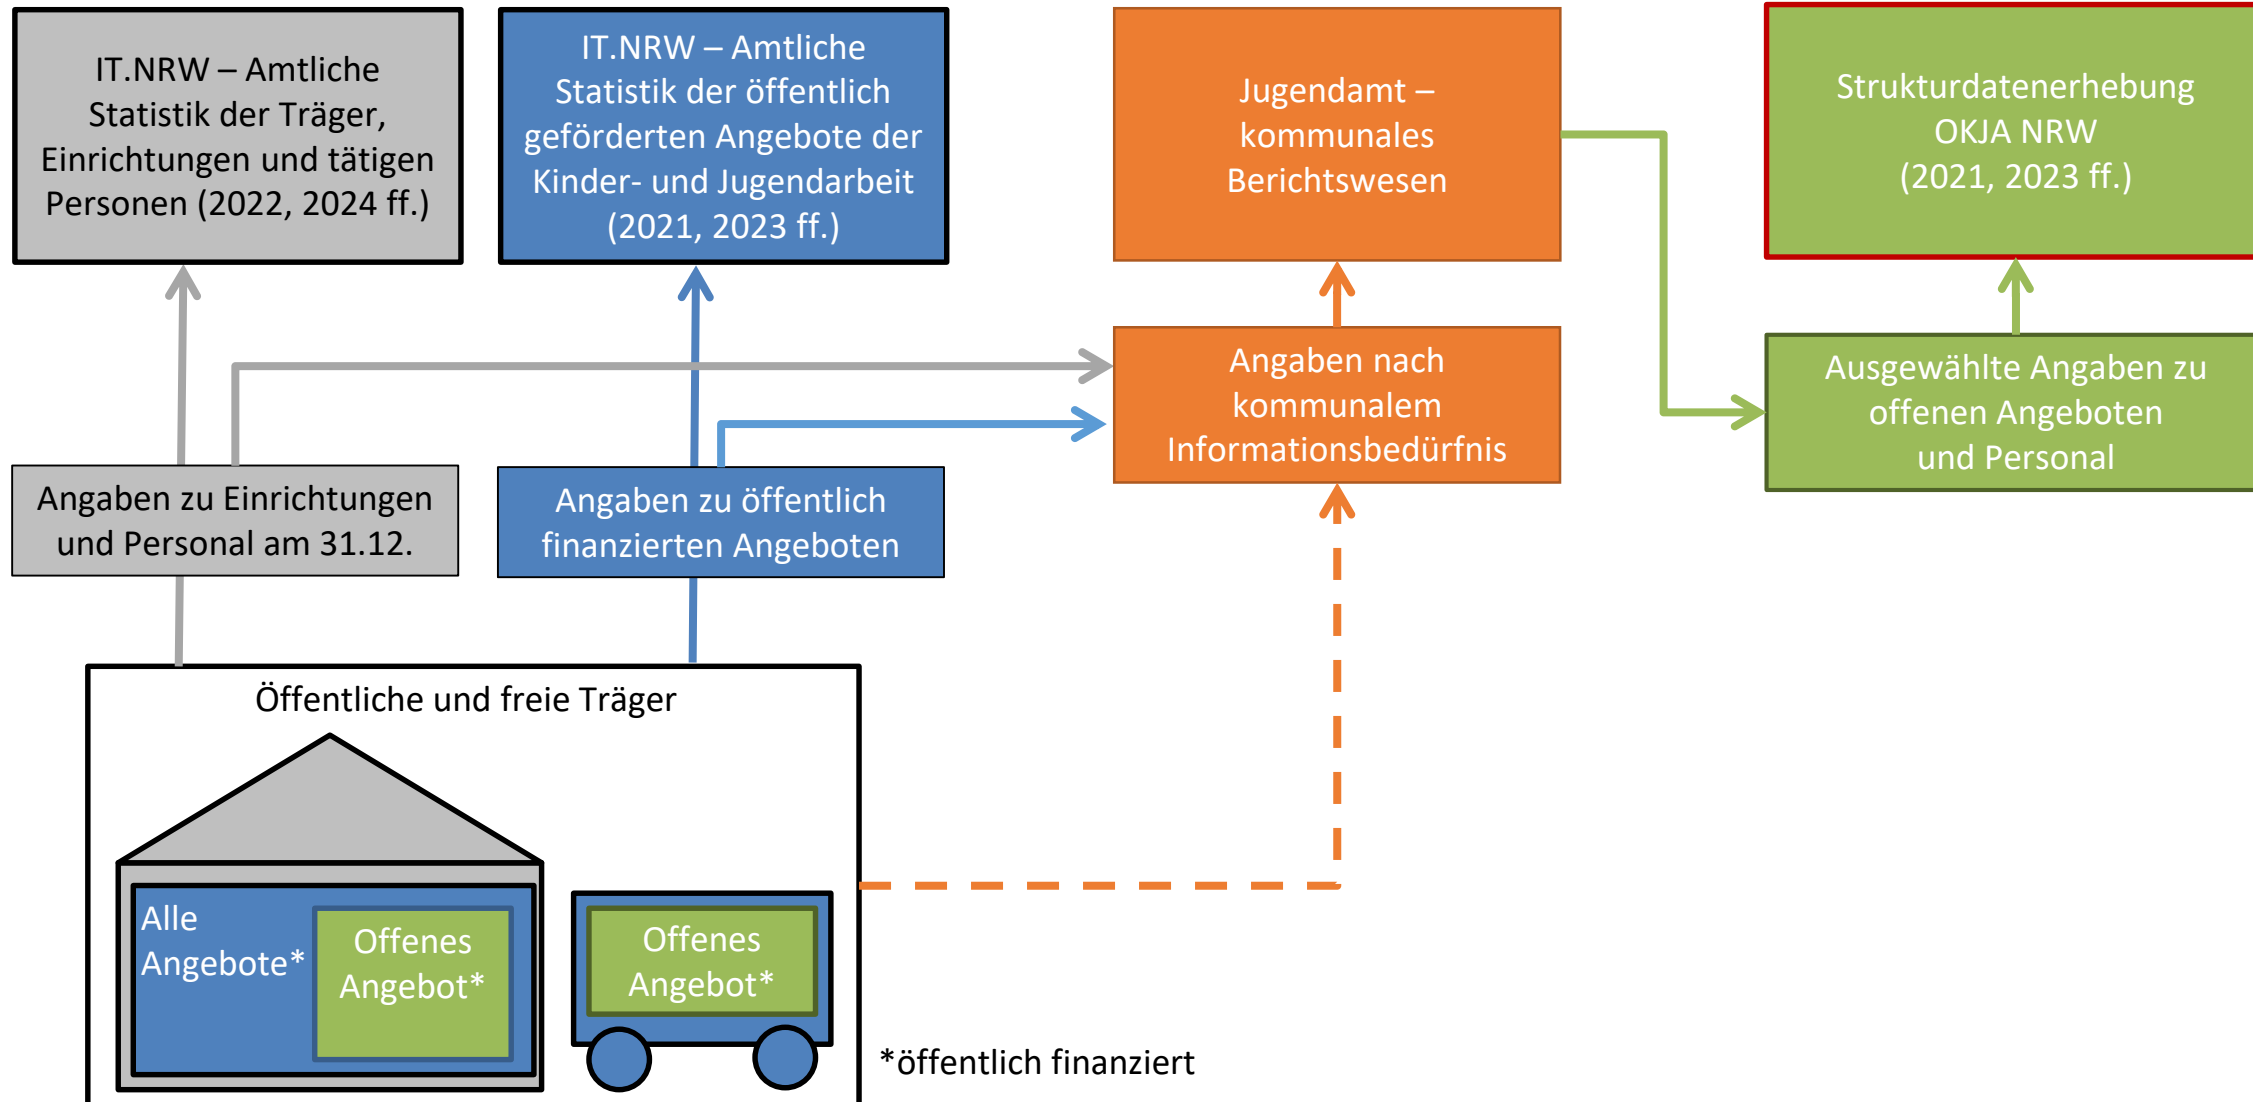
IT.NRW – Amtliche Statistik der Träger, Einrichtungen und tätigen Personen (2022, 2024 ff.)

IT.NRW – Amtliche Statistik der öffentlich geförderten Angebote der Kinder- und Jugendarbeit (2021, 2023 ff.)

Jugendamt – kommunales Berichtswesen

Strukturdatenerhebung OKJA NRW (2021, 2023 ff.)

Angaben nach kommunalem Informationsbedürfnis

Ausgewählte Angaben zu offenen Angeboten und Personal

Angaben zu Einrichtungen und Personal am 31.12.

Angaben zu öffentlich finanzierten Angeboten

Öffentliche und freie Träger

Alle Angebote*

Offenes Angebot*

Offenes Angebot*

*öffentlich finanziert